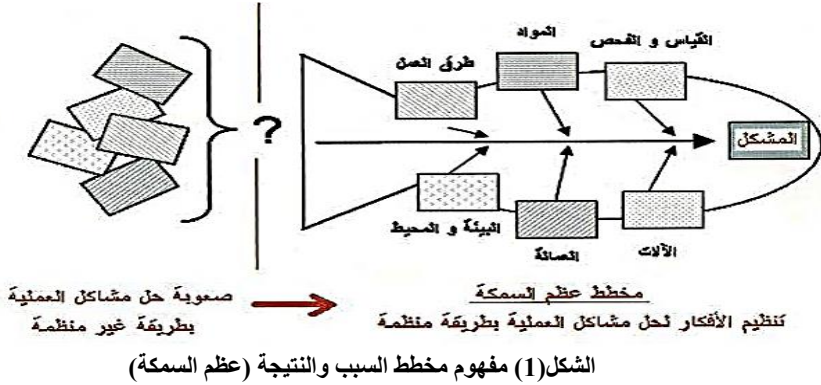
?

طرق العمل

المواد

القياس و الفحص

المشكل

البيئة و المحيط

العمالة

الآلات

صعوبة حل مشاكل العملية بطريقة غير منظمة

مخطط عظم السمكة

تنظيم الأفكار لحل مشاكل العملية بطريقة منظمة

الشكل(1) مفهوم مخطط السبب والنتيجة (عظم السمكة)